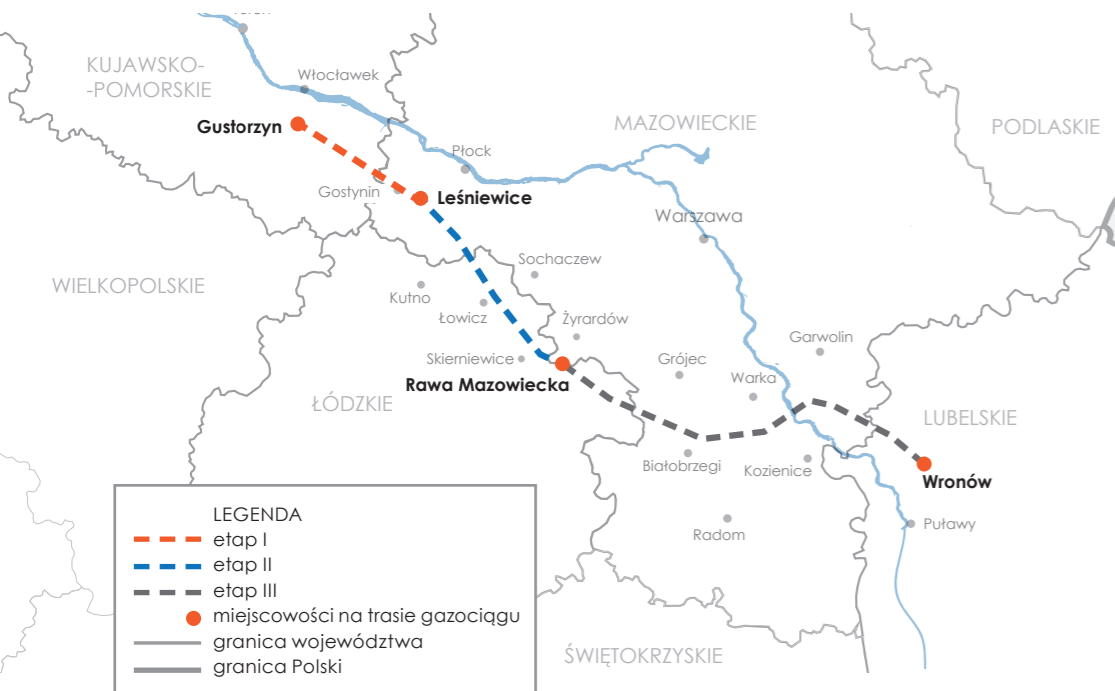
KUJAWSKO-
-POMORSKIE

Włocławek

Gustorzyn

MAZOWIECKIE

PODLASKIE

Płock

Gostynin

Leśniewice

Warszawa

Sochaczew

WIELKOPOLSKIE

Kutno

Łowicz

Żyrardów

Garwolin

Skierniewice

Grójec

Rawa Mazowiecka

Warka

ŁÓDZKIE

LUBELSKIE

Białobrzegi

Kozienice

Wronów

Puławy

Radom

LEGENDA
etap I
etap II
etap III
miejscowości na trasie gazociągu
granica województwa
granica Polski

ŚWIĘTOKRZYSKIE